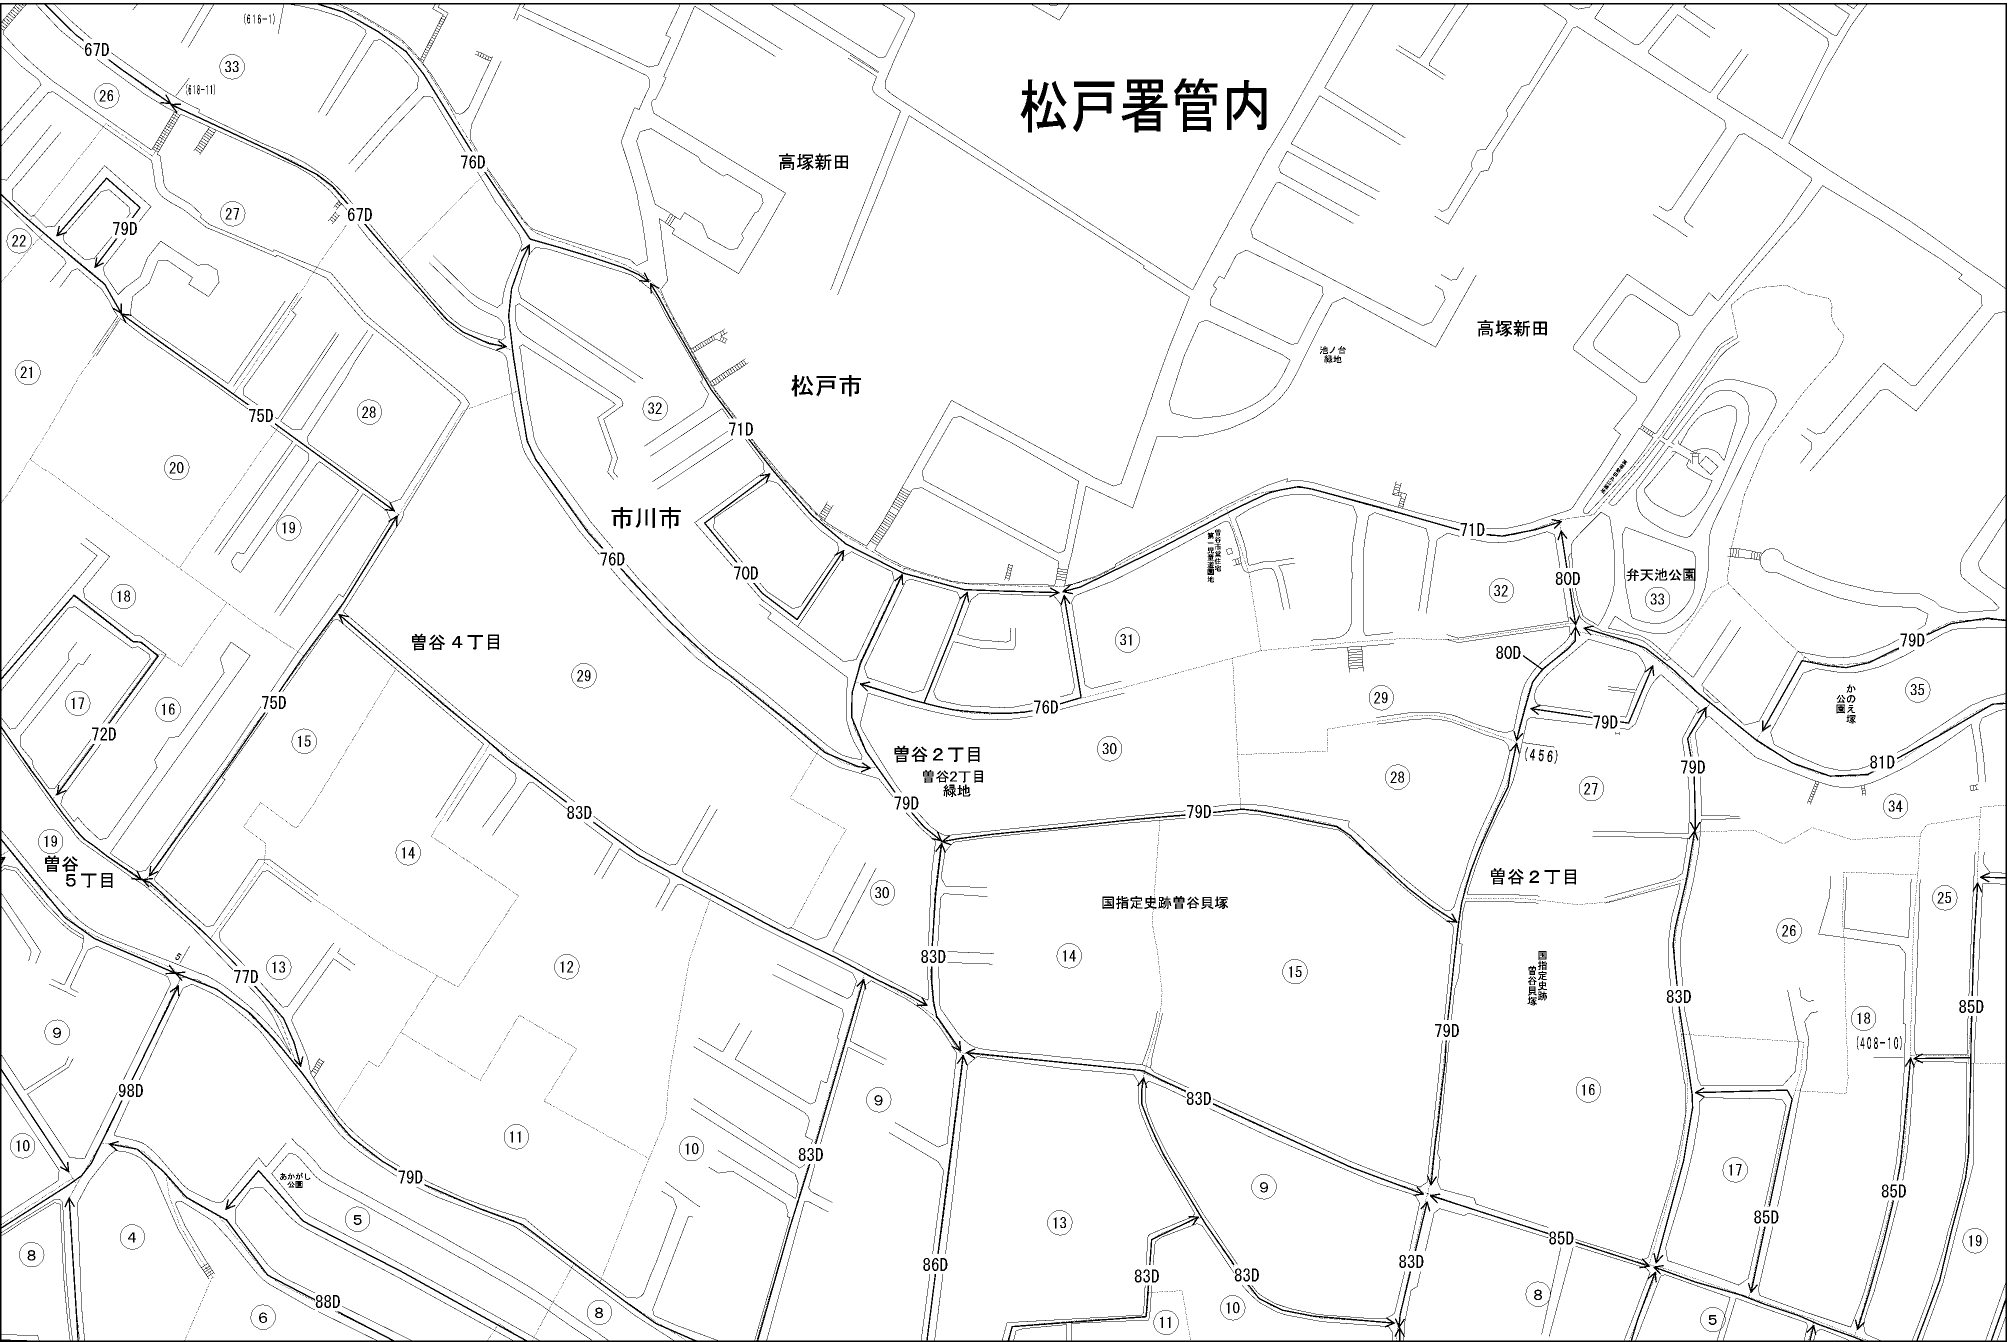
松戸署管内

(616-1)
67D
33
(616-11)
26
76D
高塚新田
27
67D
22
79D
21
28
75D
20
32
松戸市
71D
19
市川市
76D
70D
18
曽谷４丁目
29
17
16
72D
75D
15
曽谷２丁目
曽谷2丁目緑地
30
79D
19
曽谷
５丁目
83D
14
13
12
77D
30
9
98D
10
11
10
9
83D
79D
あかがし公園
5
4
8
6
88D
8
86D
高塚新田
池ノ台緑地
71D
80D
弁天池公園
33
32
31
80D
29
79D
76D
79D
35
かのえ塚公園
(456)
28
27
79D
81D
34
79D
曽谷２丁目
国指定史跡曽谷貝塚
83D
14
15
国指定史跡曽谷貝塚
25
26
83D
18
(408-10)
85D
79D
16
83D
9
13
83D
83D
83D
85D
17
85D
85D
19
11
10
8
5